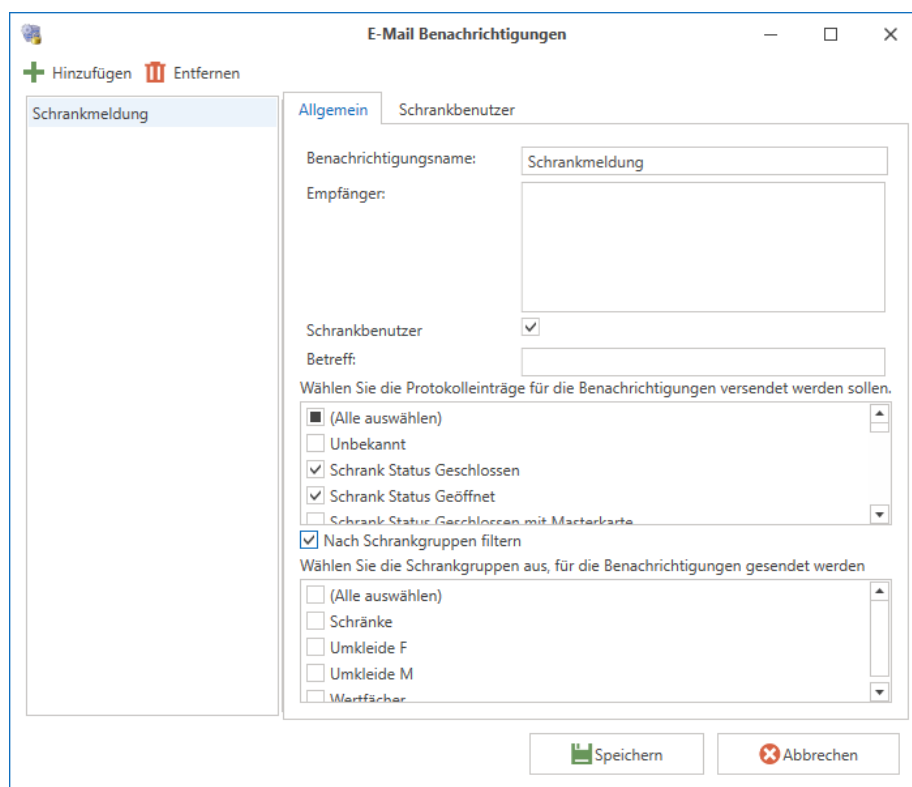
E-Mail Benachrichtigungen

Hinzufügen Entfernen

Schrankmeldung

Allgemein Schrankbenutzer

Benachrichtigungsname: Schrankmeldung

Empfänger:

Schrankbenutzer

Betreff:

Wählen Sie die Protokolleinträge für die Benachrichtigungen versendet werden sollen.

(Alle auswählen)

Unbekannt

Schrank Status Geschlossen

Schrank Status Geöffnet

Schrank Status Geschlossen mit Masterkarte

Nach Schrankgruppen filtern

Wählen Sie die Schrankgruppen aus, für die Benachrichtigungen gesendet werden

(Alle auswählen)

Schränke

Umkleide F

Umkleide M

Wertfächer

Speichern Abbrechen